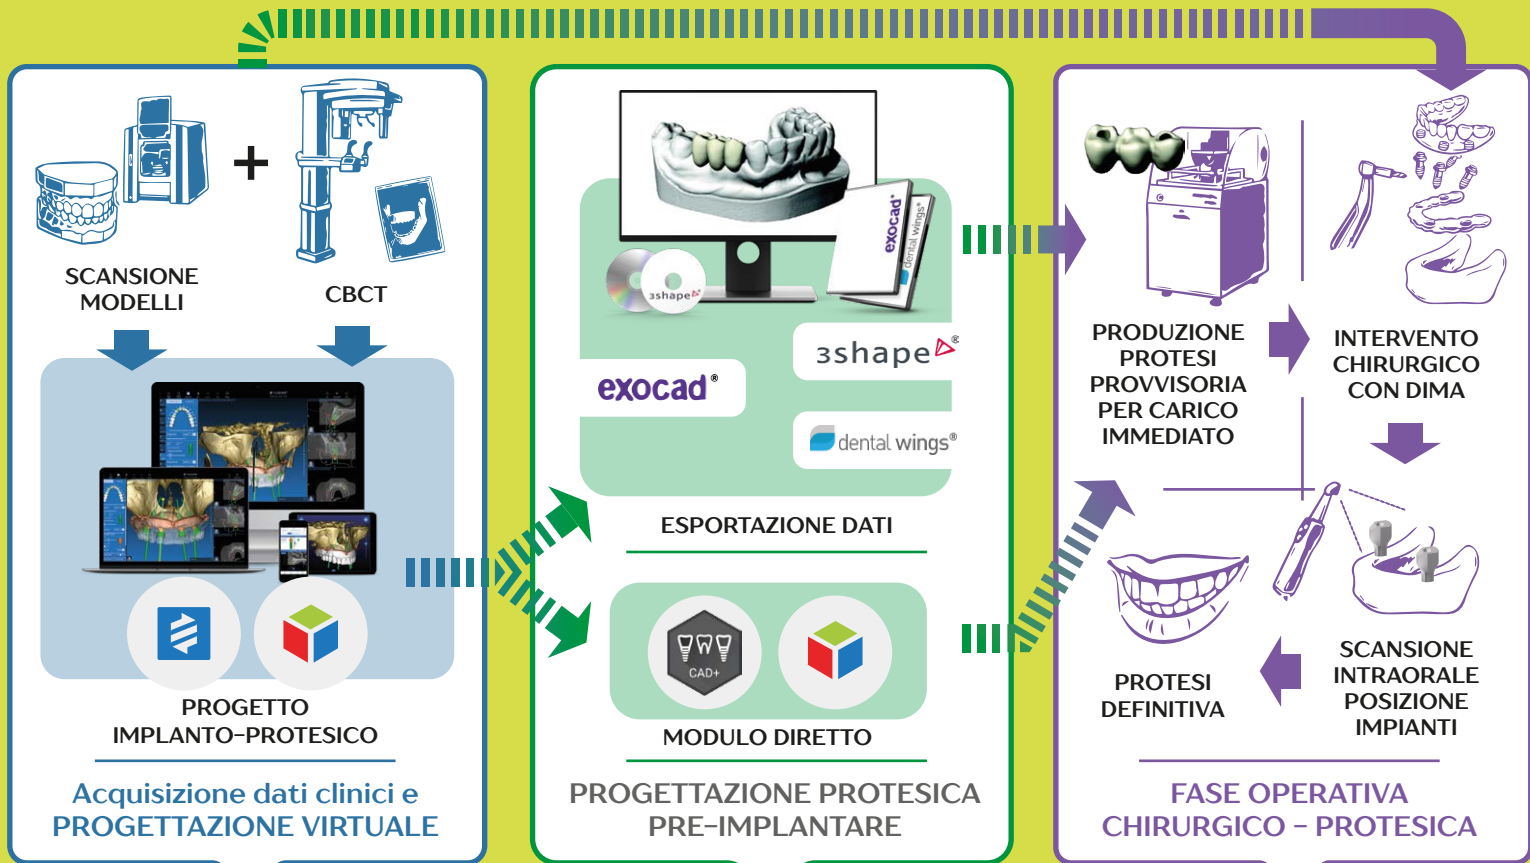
SCANSIONE MODELLI

CBCT

PROGETTO IMPLANTO-PROTESICO

Acquisizione dati clinici e PROGETTAZIONE VIRTUALE

exocad dental wings

3shape

3shape

exocad

dental wings

ESPORTAZIONE DATI

CAD+

MODULO DIRETTO

PROGETTAZIONE PROTESICA PRE-IMPLANTARE

PRODUZIONE PROTESI PROVVISORIA PER CARICO IMMEDIATO

INTERVENTO CHIRURGICO CON DIMA

PROTESI DEFINITIVA

SCANSIONE INTRAORALE POSIZIONE IMPIANTI

FASE OPERATIVA CHIRURGICO - PROTESICA